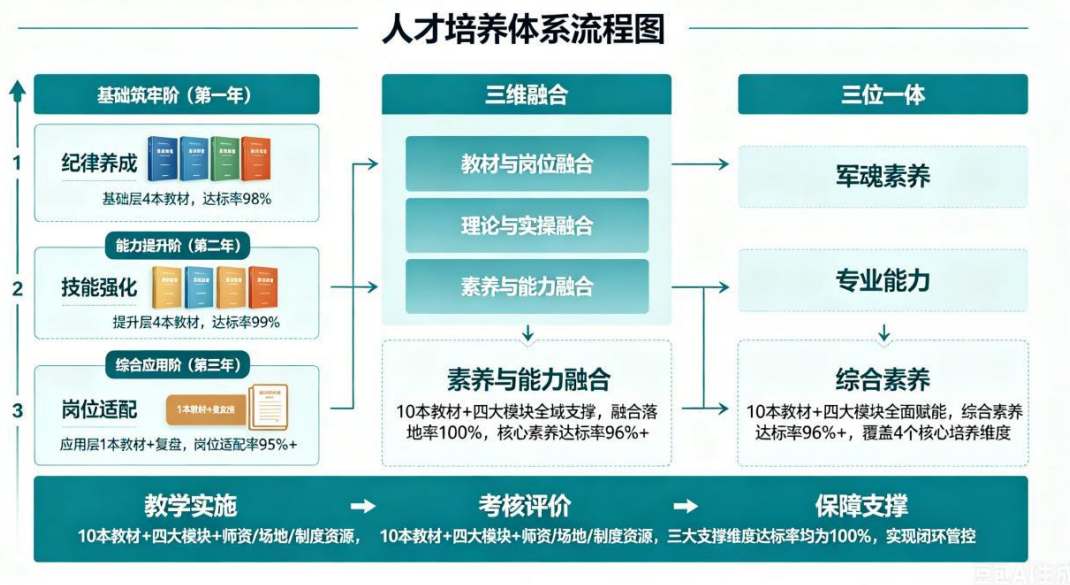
人才培养体系流程图

基础筑牢阶（第一年）

1

纪律养成

基础层4本教材，达标率98%

能力提升阶（第二年）

2

技能强化

提升层4本教材，达标率99%

综合应用阶（第三年）

3

岗位适配

1本教材+复盘

应用层1本教材+复盘，岗位适配率95%+

三维融合

教材与岗位融合

理论与实操融合

素养与能力融合

素养与能力融合

10本教材+四大模块全域支撑，融合落地率100%，核心素养达标率96%+

三位一体

军魂素养

专业能力

综合素养

10本教材+四大模块全面赋能，综合素养达标率96%+，覆盖4个核心培养维度

教学实施

考核评价

保障支撑

10本教材+四大模块+师资/场地/制度资源，10本教材+四大模块+师资/场地/制度资源，三大支撑维度达标率均为100%，实现闭环管控

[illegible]AI生成